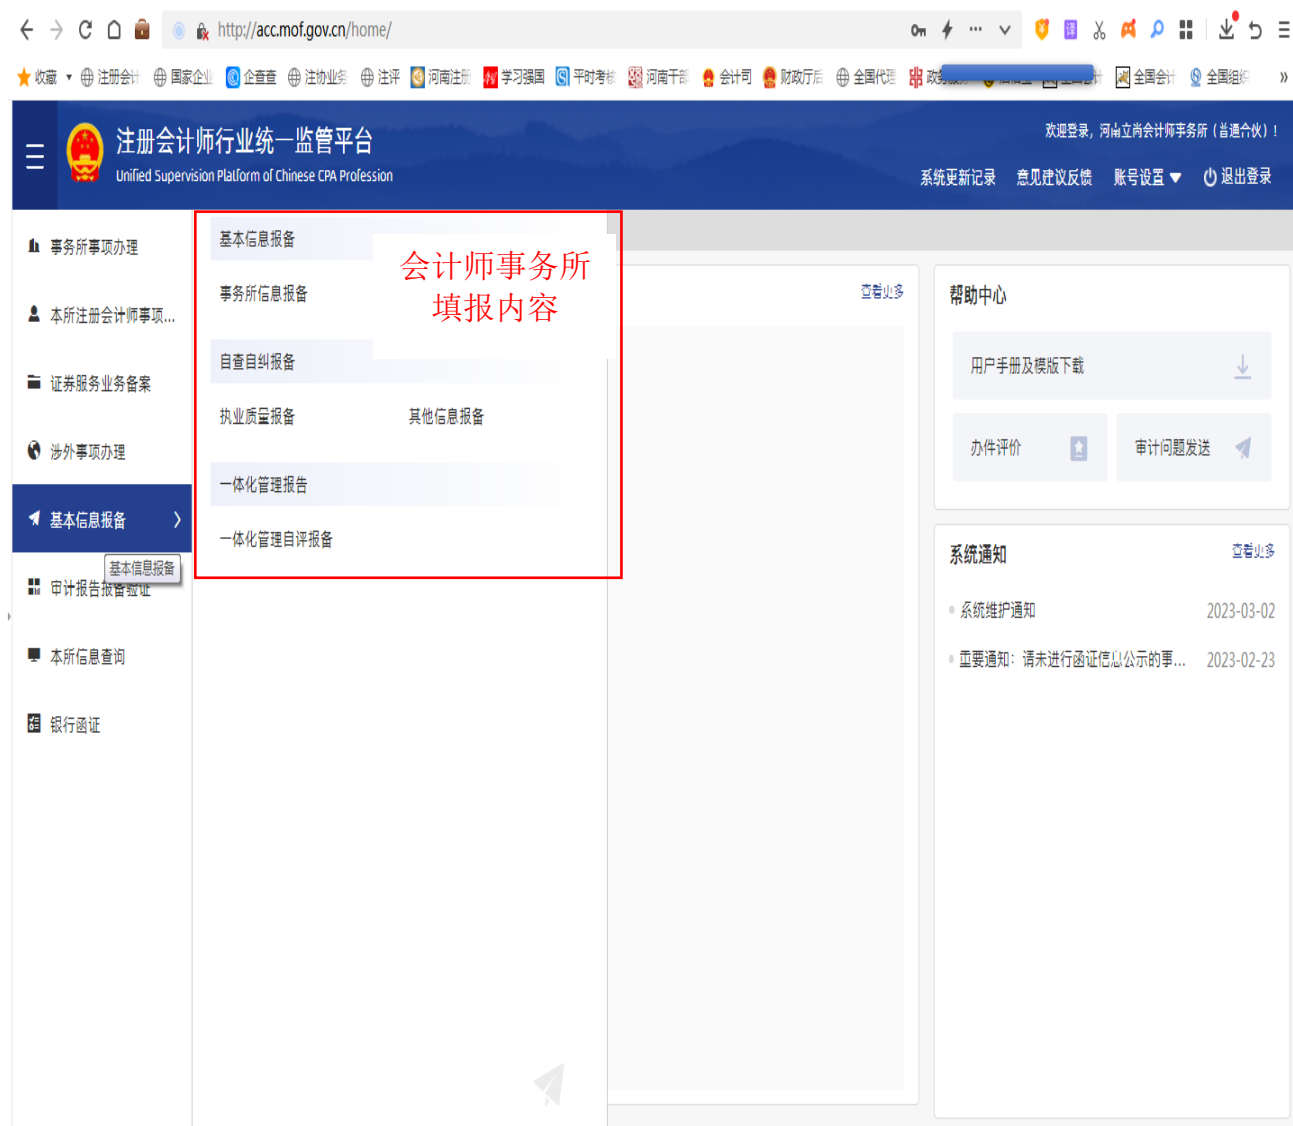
http://acc.mof.gov.cn/home/

收藏 注册会计 国家企业 企查查 注协业务 注评 河南注册 学习强国 平时考核 河南干部 会计司 财政厅 全国代理 政务 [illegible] 全国会计 全国组织

注册会计师行业统一监管平台
Unified Supervision Platform of Chinese CPA Profession

欢迎登录，河南立尚会计师事务所（普通合伙）！

系统更新记录 意见建议反馈 账号设置 退出登录

事务所事项办理
本所注册会计师事项...
证券服务业务备案
涉外事项办理
基本信息报备
基本信息报备
审计报告报备验证
本所信息查询
银行函证

基本信息报备
事务所信息报备
自查自纠报备
执业质量报备
其他信息报备
一体化管理报告
一体化管理自评报备

会计师事务所填报内容

查看更多

帮助中心
用户手册及模版下载
办件评价
审计问题发送

系统通知
查看更多
系统维护通知 2023-03-02
重要通知：请未进行函证信息公示的事... 2023-02-23